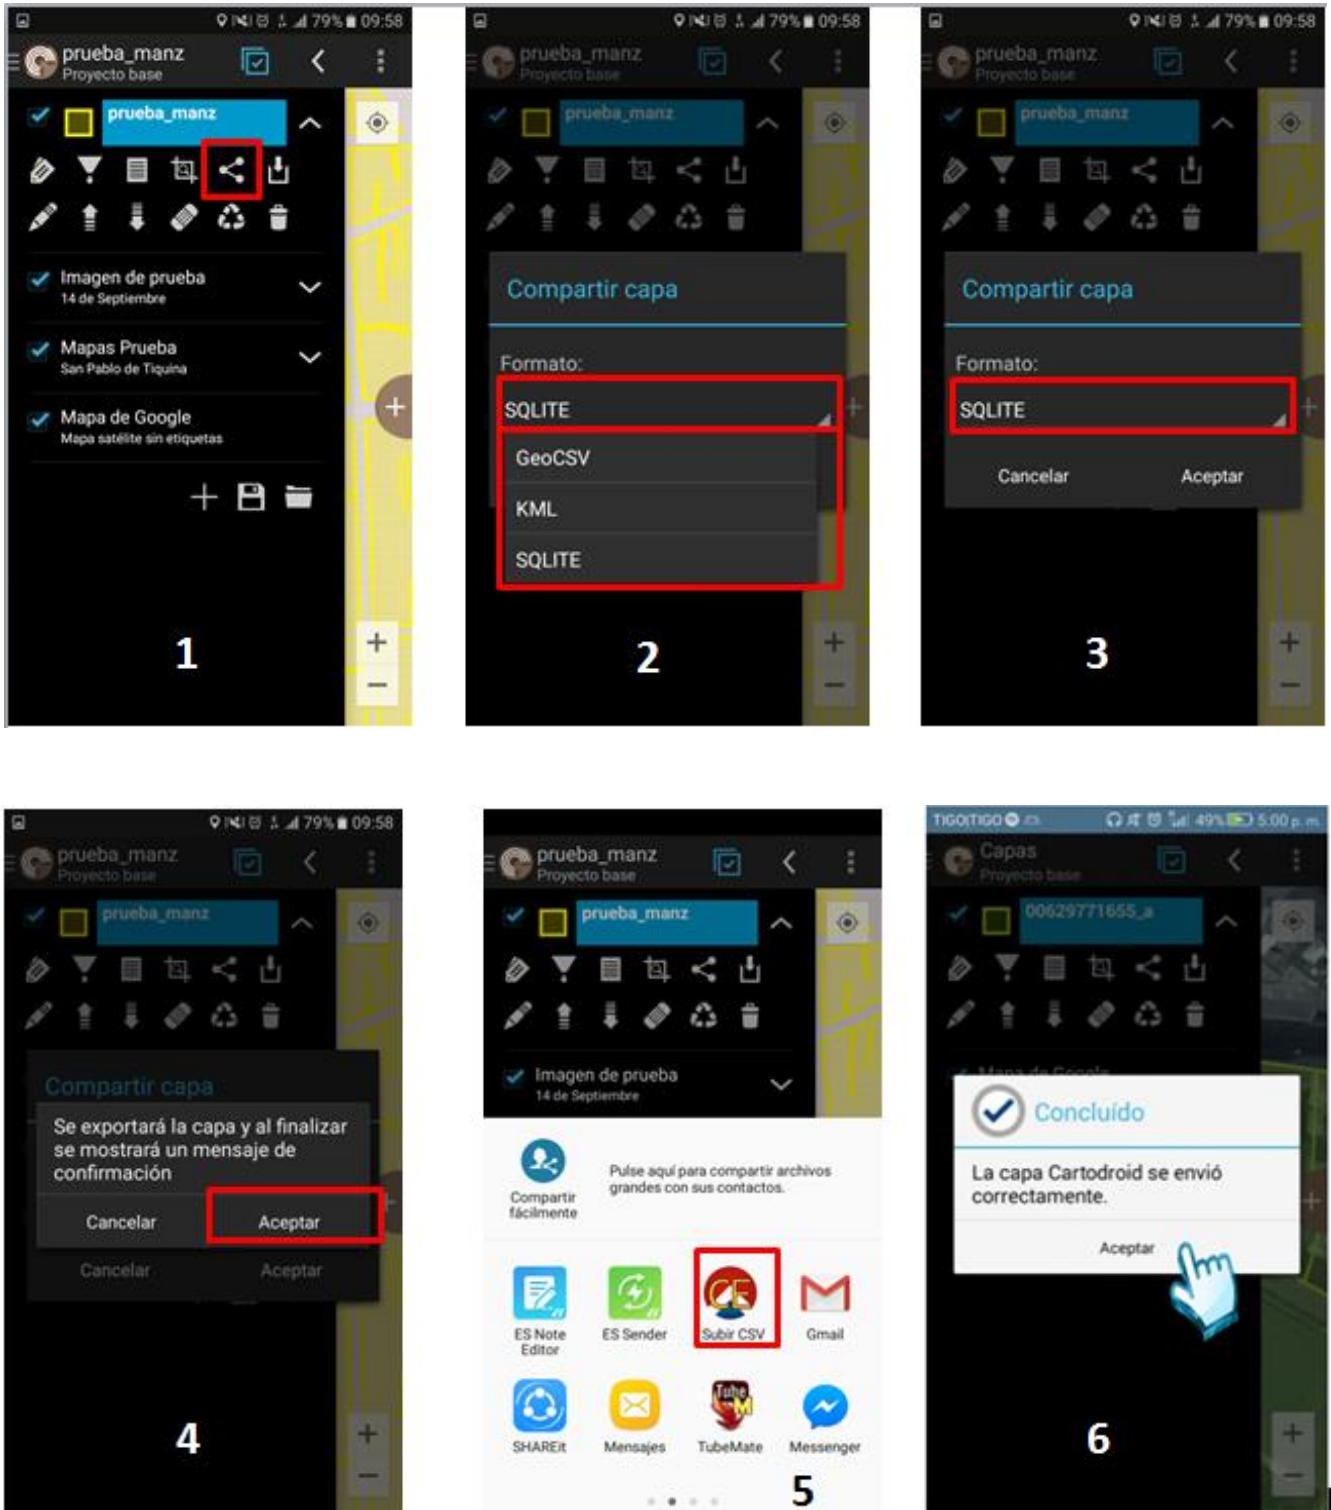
79% 09:58
prueba_manz
Proyecto base
prueba_manz
Imagen de prueba
14 de Septiembre
Mapas Prueba
San Pablo de Tiquina
Mapa de Google
Mapa satélite sin etiquetas
1

79% 09:58
prueba_manz
Proyecto base
prueba_manz
Compartir capa
Formato:
SQLITE
GeoCSV
KML
SQLITE
2

79% 09:58
prueba_manz
Proyecto base
prueba_manz
Compartir capa
Formato:
SQLITE
Cancelar
Aceptar
3

79% 09:58
prueba_manz
Proyecto base
prueba_manz
Compartir capa
Se exportará la capa y al finalizar se mostrará un mensaje de confirmación
Cancelar
Aceptar
Cancelar
Aceptar
4

prueba_manz
Proyecto base
prueba_manz
Imagen de prueba
14 de Septiembre
Compartir fácilmente
Pulse aquí para compartir archivos grandes con sus contactos.
ES Note Editor
ES Sender
Subir CSV
Gmail
SHAREit
Mensajes
TubeMate
Messenger
5

TIGO|TIGO
49% 5:00 p. m.
Capas
Proyecto base
00629771655_a
Concluido
La capa Cartodroid se envió correctamente.
Aceptar
6